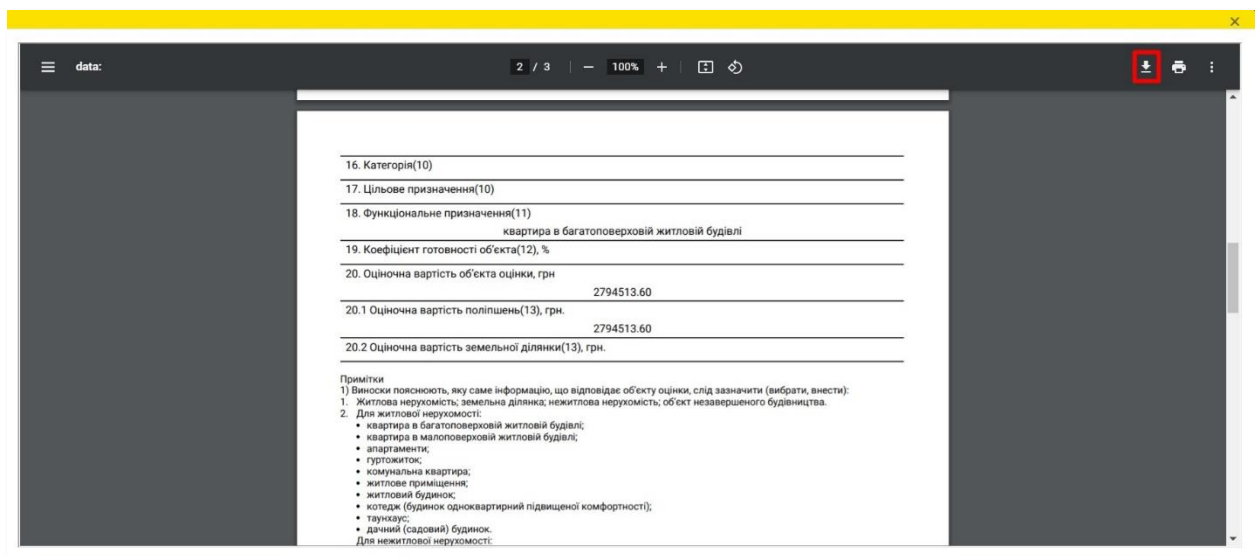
×

data:

2 / 3 | — 100% +

16. Категорія(10)

17. Цільове призначення(10)

18. Функціональне призначення(11)

квартира в багатоповерховій житловій будівлі

19. Коефіцієнт готовності об'єкта(12), %

20. Оціночна вартість об'єкта оцінки, грн

2794513.60

20.1 Оціночна вартість поліпшень(13), грн.

2794513.60

20.2 Оціночна вартість земельної ділянки(13), грн.

Примітки
1) Виноски пояснюють, яку саме інформацію, що відповідає об'єкту оцінки, слід зазначити (вибрати, внести):
1. Житлова нерухомість; земельна ділянка; нежитлова нерухомість; об'єкт незавершеного будівництва.
2. Для житлової нерухомості:
• квартира в багатоповерховій житловій будівлі;
• квартира в малоповерховій житловій будівлі;
• апартаменти;
• гуртожиток;
• комунальна квартира;
• житлове приміщення;
• житловий будинок;
• котедж (будинок одноквартирний підвищеної комфортності);
• таунхаус;
• дачний (садовий) будинок.
Для нежитлової нерухомості: